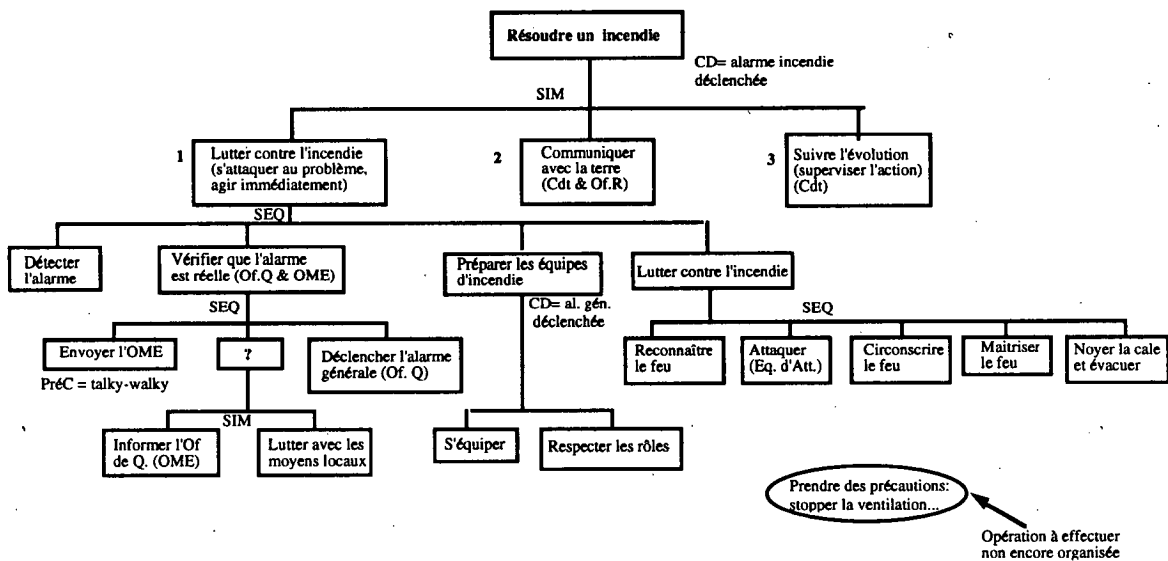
Résoudre un incendie

CD= alarme incendie déclenchée

SIM

1 Lutter contre l'incendie (s'attaquer au problème, agir immédiatement)

2 Communiquer avec la terre (Cdt & Of.R)

3 Suivre l'évolution (superviser l'action) (Cdt)

SEQ

Détecter l'alarme

Vérifier que l'alarme est réelle (Of.Q & OME)

Préparer les équipes d'incendie

CD= al. gén. déclenchée

Lutter contre l'incendie

SEQ

Envoyer l'OME

PréC = talky-walky

?

Déclencher l'alarme générale (Of. Q)

SEQ

Reconnaître le feu

Attaquer (Eq. d'Att.)

Circonscrire le feu

Maitriser le feu

Noyer la cale et évacuer

SIM

Informer l'Of de Q. (OME)

Lutter avec les moyens locaux

S'équiper

Respecter les rôles

Prendre des précautions: stopper la ventilation...

Opération à effectuer non encore organisée